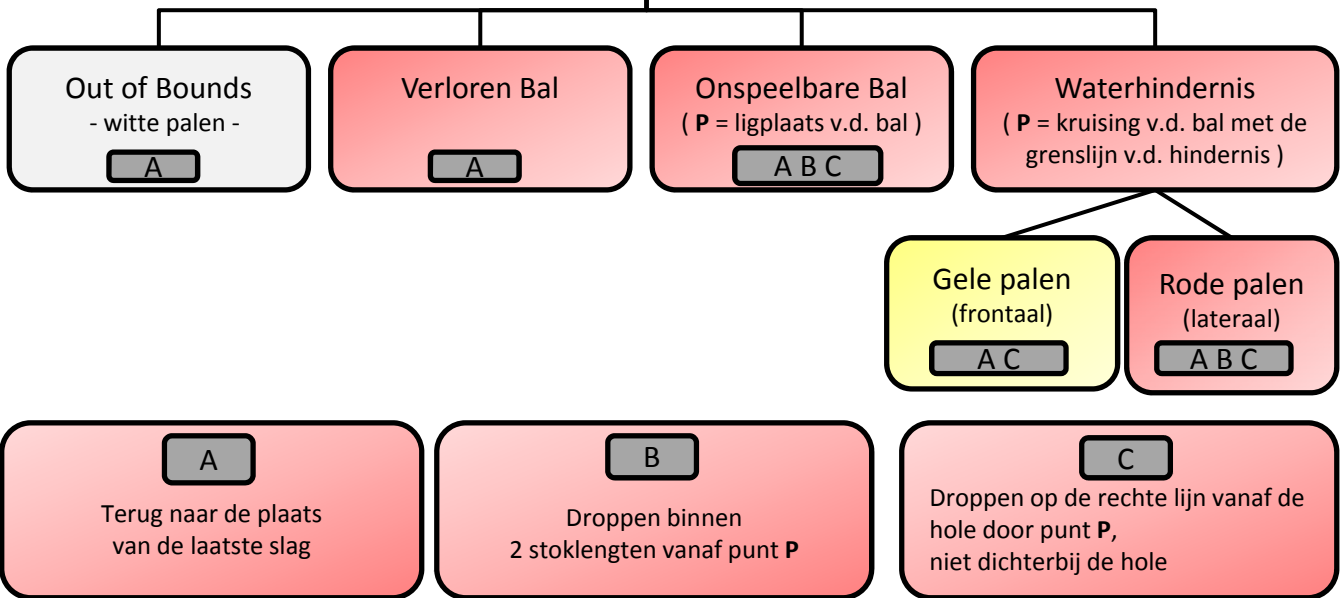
Out of Bounds
- witte palen -
A

Verloren Bal
A

Onspeelbare Bal
( **P** = ligplaats v.d. bal )
A B C

Waterhindernis
( **P** = kruising v.d. bal met de grenslijn v.d. hindernis )

Gele palen
(frontaal)
A C

Rode palen
(lateraal)
A B C

A
Terug naar de plaats van de laatste slag

B
Droppen binnen 2 stoklengten vanaf punt **P**

C
Droppen op de rechte lijn vanaf de hole door punt **P**,
niet dichterbij de hole